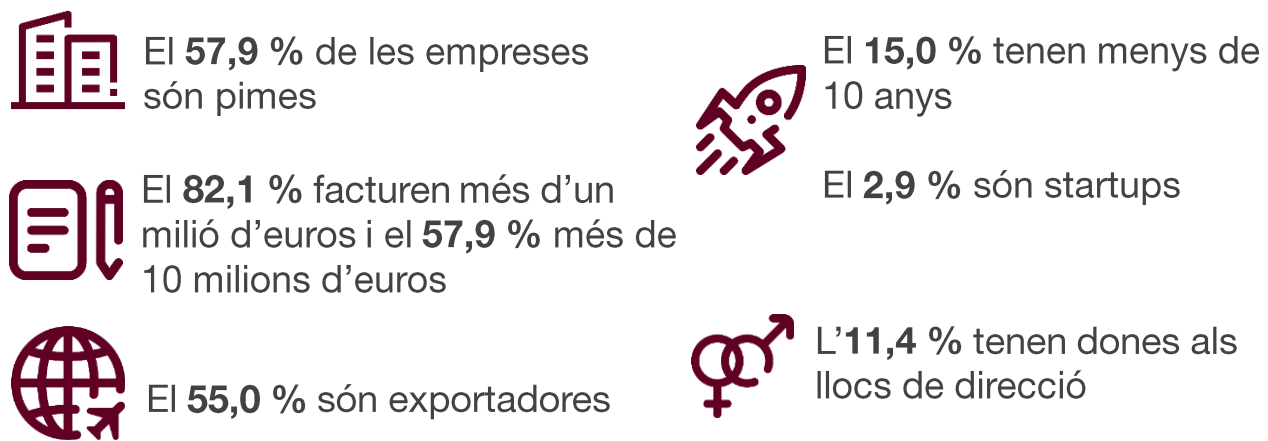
El 57,9 % de les empreses són pimes

El 82,1 % facturen més d'un milió d'euros i el 57,9 % més de 10 milions d'euros

El 55,0 % són exportadores

El 15,0 % tenen menys de 10 anys

El 2,9 % són startups

L'11,4 % tenen dones als llocs de direcció